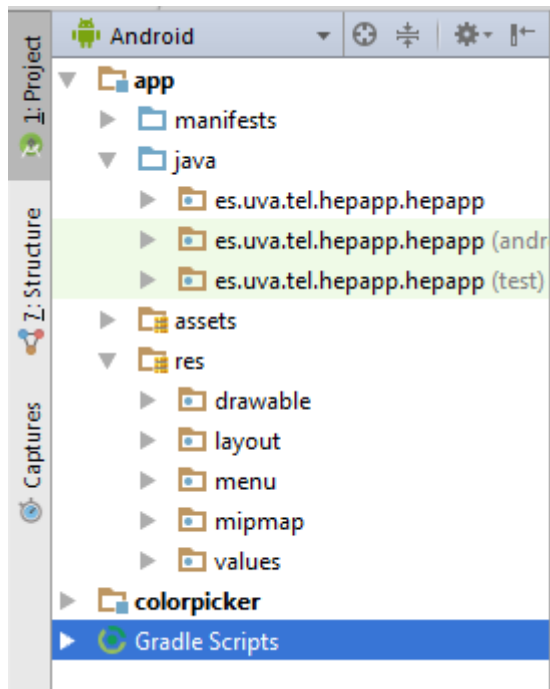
1: Project
7: Structure
Captures
Android
app
manifests
java
es.uva.tel.hepapp.hepapp
es.uva.tel.hepapp.hepapp (andr
es.uva.tel.hepapp.hepapp (test)
assets
res
drawable
layout
menu
mipmap
values
colorpicker
Gradle Scripts